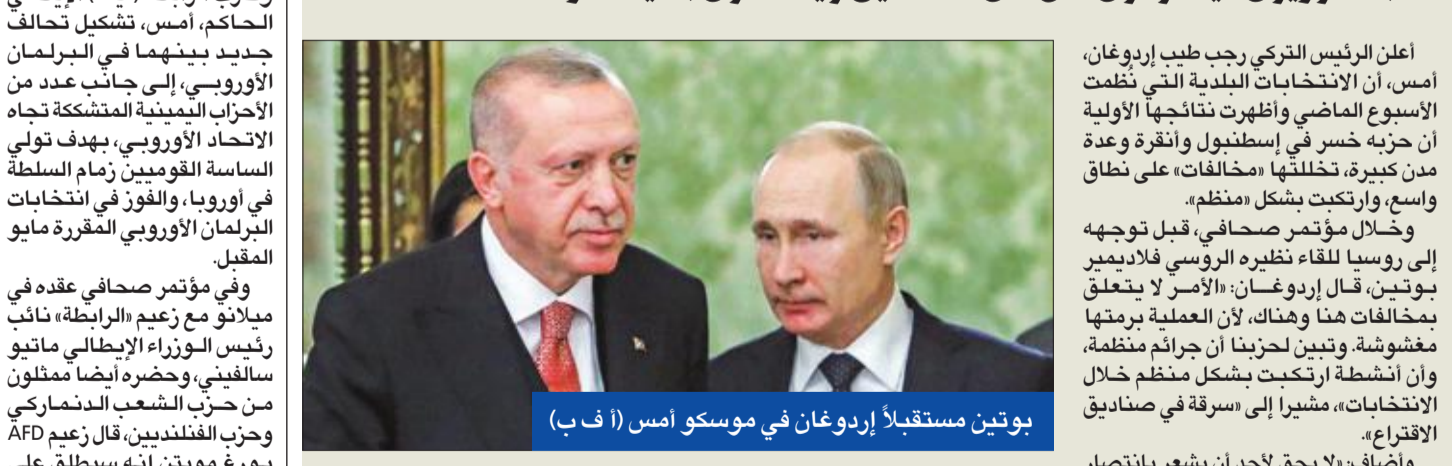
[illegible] الحاكم، أمس، تشكيل تحالف جديد بينهما في البرلمان الأوروبي، إلى جانب عدد من الأحزاب اليمينية المتشككة تجاه الاتحاد الأوروبي، بهدف تولي الساسة القوميين زمام السلطة في أوروبا، والفوز في انتخابات البرلمان الأوروبي المقررة مايو المقبل.

وفي مؤتمر صحافي عقده في ميلانو مع زعيم «الرابطة» نائب رئيس الوزراء الإيطالي ماتيو سالفيني، وحضره أيضاً ممثلون من حزب الشعب الدنماركي وحزب الفنلنديين، قال زعيم AFD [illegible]

أعلن الرئيس التركي رجب طيب إردوغان، أمس، أن الانتخابات البلدية التي نظمت الأسبوع الماضي وأظهرت نتائجها الأولية أن حزبه خسر في إسطنبول وأنقرة وعدة مدن كبيرة، تخللتها «مخالفات» على نطاق واسع، وارتكبت بشكل «منظم».

وخلال مؤتمر صحافي، قبل توجهه إلى روسيا للقاء نظيره الروسي فلاديمير بوتين، قال إردوغان: «الأمر لا يتعلق بمخالفات هنا وهناك، لأن العملية برمتها مغشوشة. وتبين لحزبنا أن جرائم منظمة، وأن أنشطة ارتكبت بشكل منظم خلال الانتخابات»، مشيراً إلى «سرقة في صناديق الاقتراع».

وأضاف: «لا يحق لأحد أن يشعر بانتصار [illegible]

بوتين مستقبلاً إردوغان في موسكو أمس (أ ف ب)